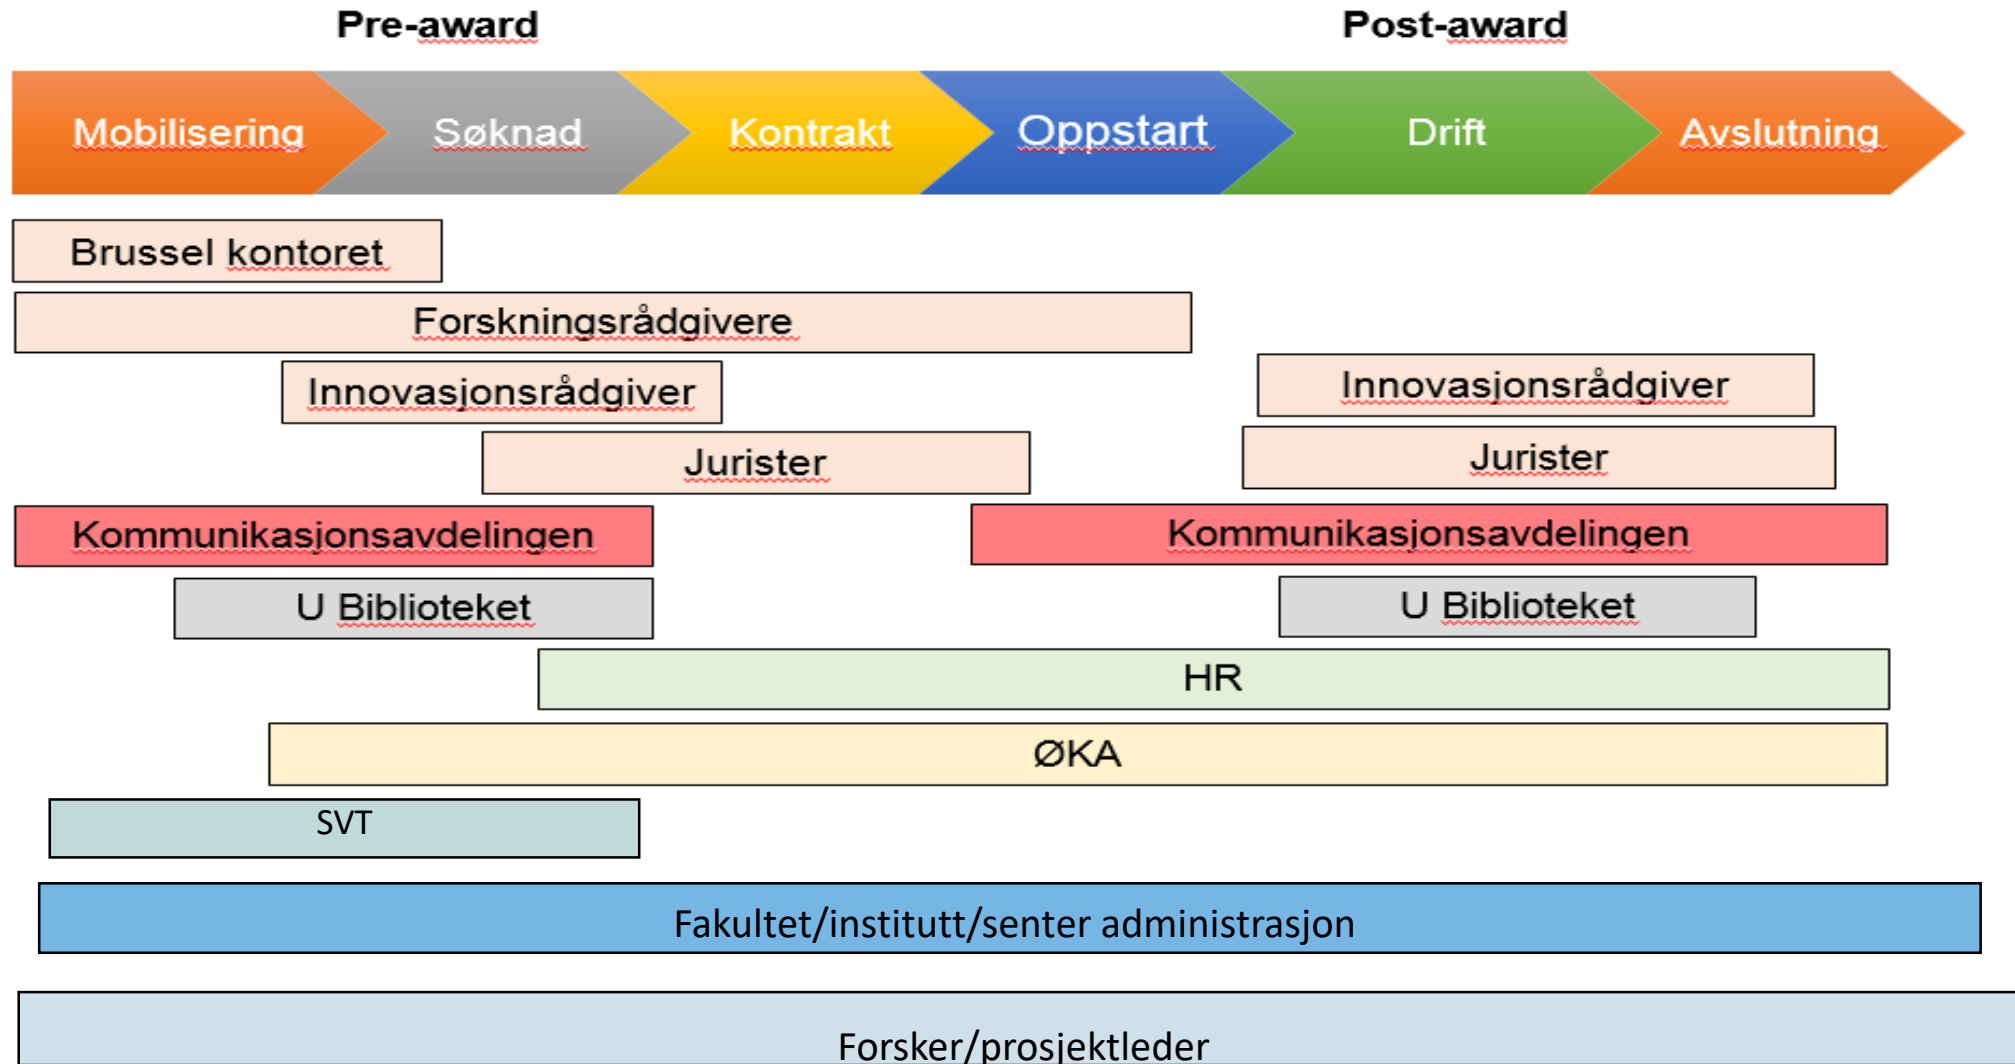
Pre-award

Post-award

Mobilisering

Søknad

Kontrakt

Oppstart

Drift

Avslutning

Brussel kontoret

Forskningsrådgivere

Innovasjonsrådgiver

Innovasjonsrådgiver

Jurister

Jurister

Kommunikasjonsavdelingen

Kommunikasjonsavdelingen

U Biblioteket

U Biblioteket

HR

ØKA

SVT

Fakultet/institutt/senter administrasjon

Forsker/prosjektleder